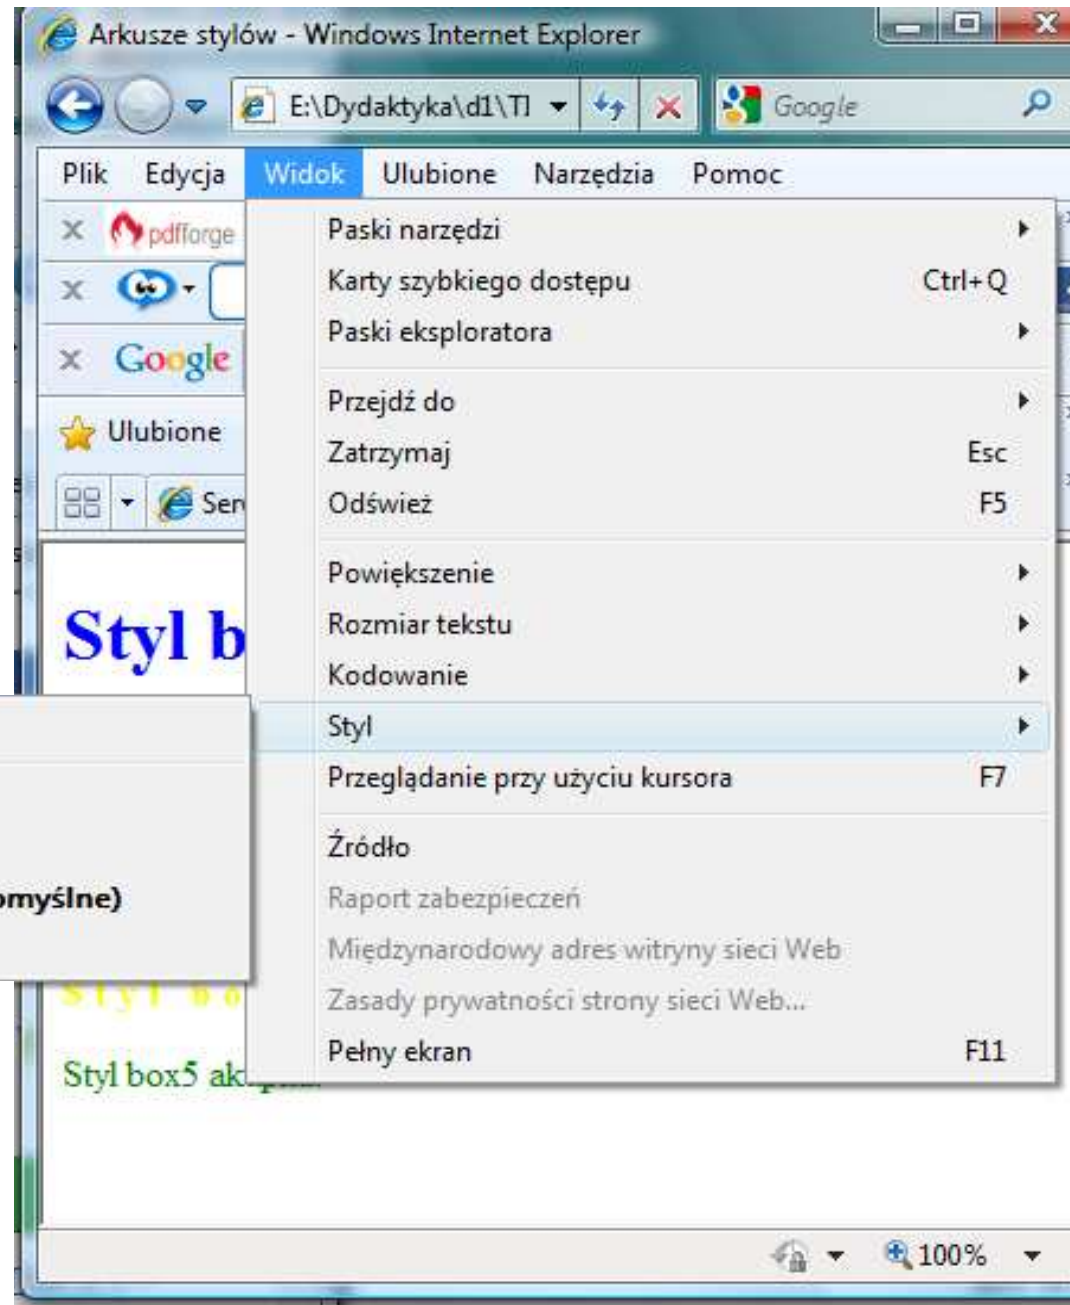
Arkusze stylów - Windows Internet Explorer

E:\Dydaktyka\d1\Tl

Google

Plik Edycja Widok Ulubione Narzędzia Pomoc

pdfforge

Google

Ulubione

Sen

Styl b

omyślne)

Styl box5 ak

Paski narzędzi
Karty szybkiego dostępu Ctrl+Q
Paski eksploratora

Przejdź do
Zatrzymaj Esc
Odśwież F5

Powiększenie
Rozmiar tekstu
Kodowanie
Styl
Przeglądanie przy użyciu kursora F7

Źródło
Raport zabezpieczeń
Międzynarodowy adres witryny sieci Web
Zasady prywatności strony sieci Web...
Pełny ekran F11

100%